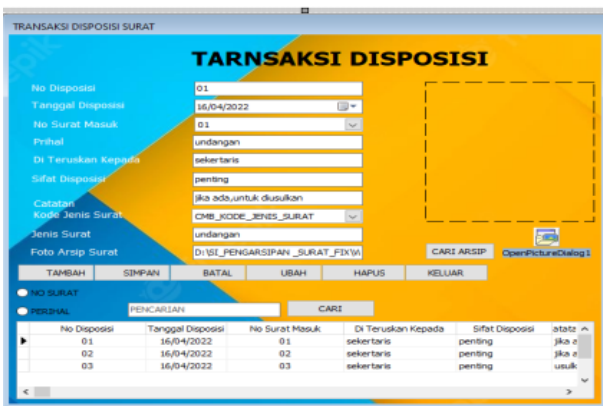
TRANSAKSI DISPOSISI SURAT

TARNSAKSI DISPOSISI

No Disposisi 01
Tanggal Disposisi 16/04/2022
No Surat Masuk 01
Prihal undangan
Di Teruskan Kepada sekertaris
Sifat Disposisi penting
Catatan jika ada,untuk diusulkan
Kode Jenis Surat CMB_KODE_JENIS_SURAT
Jenis Surat undangan
Foto Arsip Surat D:\SI_PENGARSIPAN _SURAT_FIX\A

CARI ARSIP

OpenPictureDialog1

TAMBAH SIMPAN BATAL UBAH HAPUS KELUAR

NO SURAT
PERIHAL
PENCARIAN
CARI

| No Disposisi | Tanggal Disposisi | No Surat Masuk | Di Teruskan Kepada | Sifat Disposisi | atata |
|---|---|---|---|---|---|
| 01 | 16/04/2022 | 01 | sekertaris | penting | jika a |
| 02 | 16/04/2022 | 02 | sekertaris | penting | jika a |
| 03 | 16/04/2022 | 03 | sekertaris | penting | usulk |